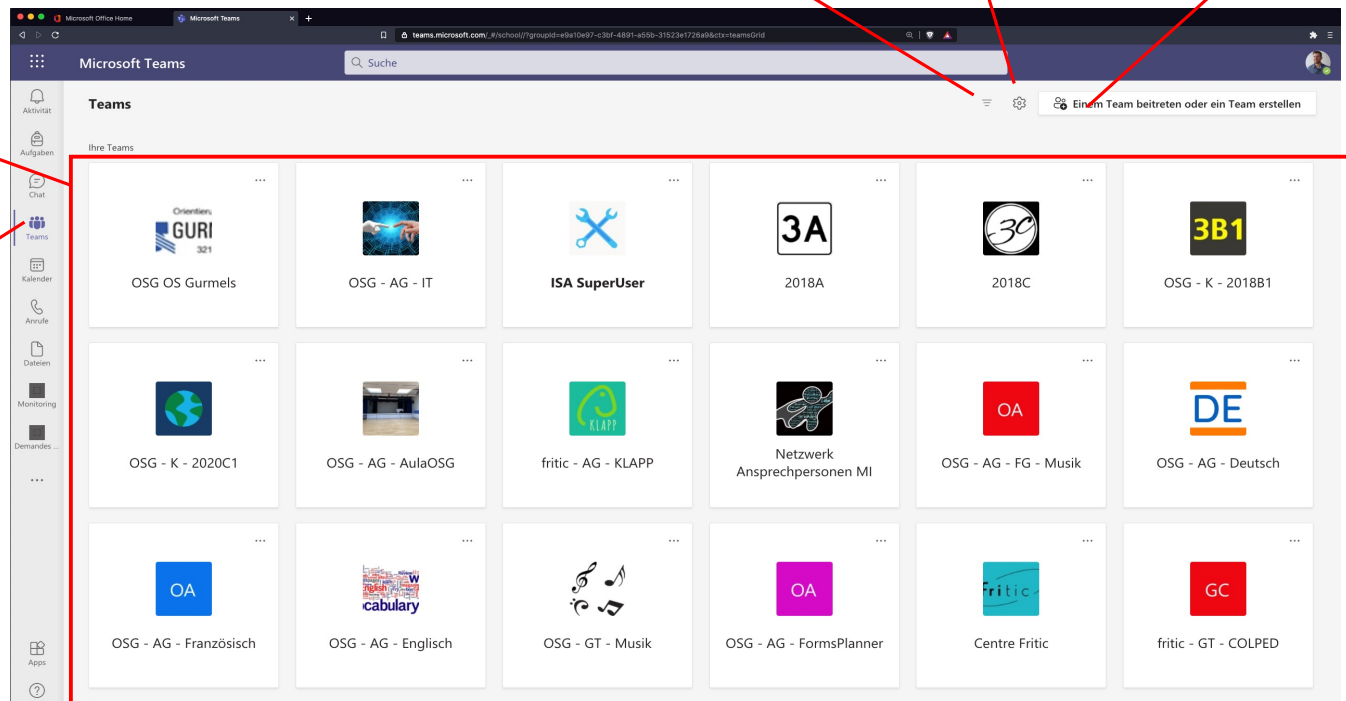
Microsoft Office Home
Microsoft Teams
teams.microsoft.com/_#/school//?groupId=e9a10e97-c3bf-4891-a55b-31523e1726a9&ctx=teamsGrid

Microsoft Teams
Suche

Aktivität
Aufgaben
Chat
Teams
Kalender
Anrufe
Dateien
Monitoring
Demandes ...
...
Apps

Teams
Einem Team beitreten oder ein Team erstellen

Ihre Teams

| | | | | | |
|---|---|---|---|---|---|
| OSG OS Gurmels | OSG - AG - IT | ISA SuperUser | 2018A | 2018C | OSG - K - 2018B1 |
| OSG - K - 2020C1 | OSG - AG - AulaOSG | fritic - AG - KLAPP | Netzwerk Ansprechpersonen MI | OSG - AG - FG - Musik | OSG - AG - Deutsch |
| OSG - AG - Französisch | OSG - AG - Englisch | OSG - GT - Musik | OSG - AG - FormsPlanner | Centre Fritic | fritic - GT - COLPED |

Orientier
GURI
321
3A
3C
3B1
KLAPP
OA
DE
OA
cabulary
OA
fritic
GC